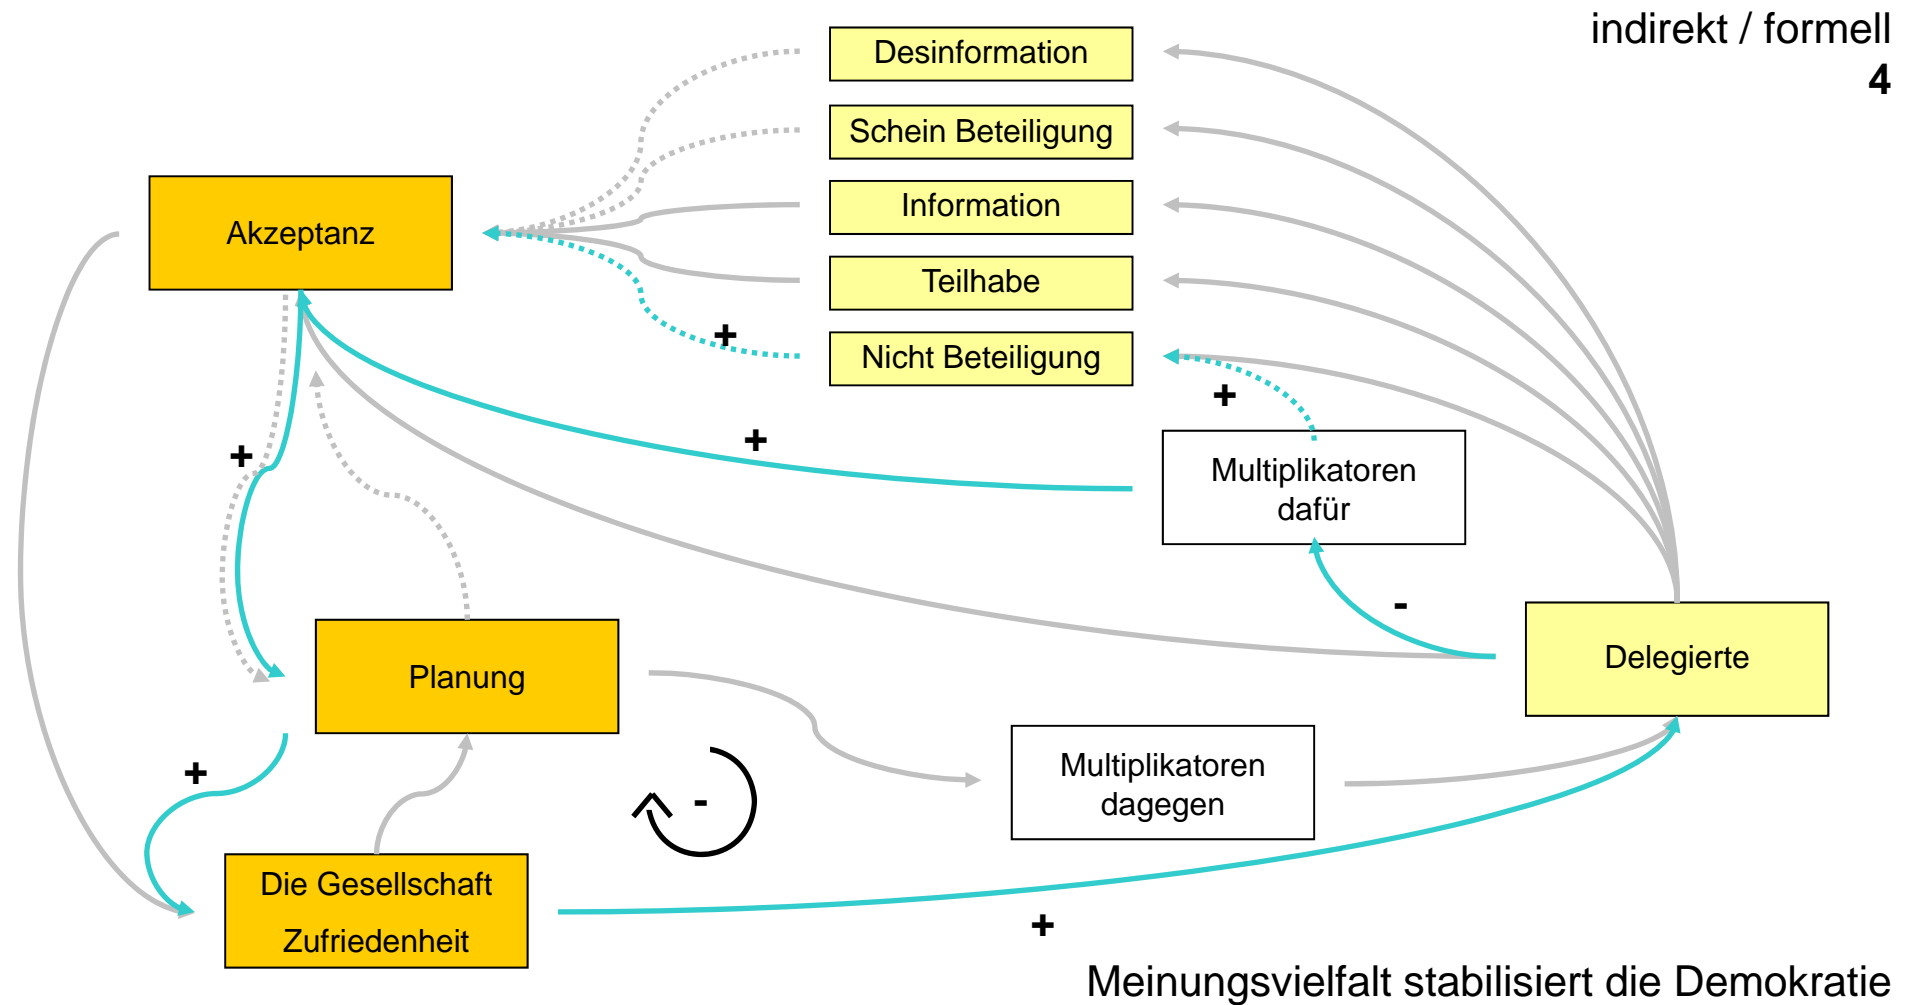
indirekt / formell
4

Desinformation
Schein Beteiligung
Information
Teilhabe
Nicht Beteiligung

Akzeptanz

+

+

+

Multiplikatoren dafür

+

-

Planung

Delegierte

+

Multiplikatoren dagegen

-

Die Gesellschaft Zufriedenheit

+

Meinungsvielfalt stabilisiert die Demokratie